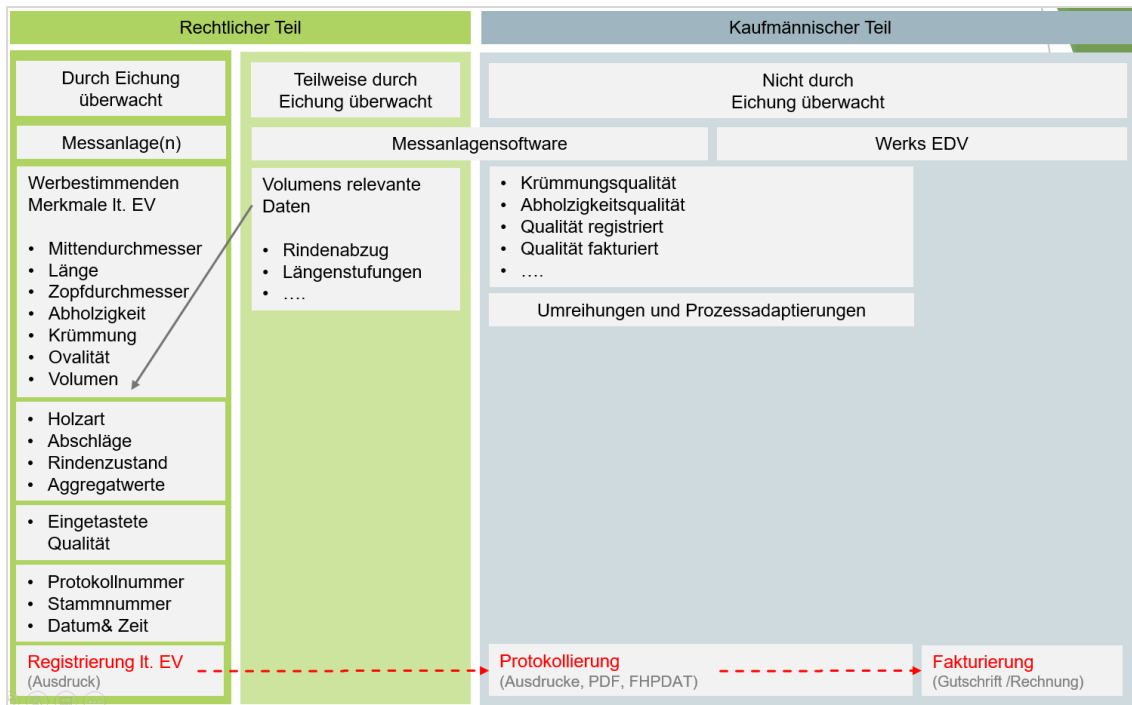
Rechtlicher Teil

Kaufmännischer Teil

Durch Eichung überwacht

Teilweise durch Eichung überwacht

Nicht durch Eichung überwacht

Messanlage(n)

Messanlagensoftware

Werks EDV

Werbestimmenden Merkmale lt. EV

- Mittendurchmesser
- Länge
- Zopfdurchmesser
- Abholzigkeit
- Krümmung
- Ovalität
- Volumen

Volumens relevante Daten

- Rindenabzug
- Längenstufungen
- ….

- Krümmungsqualität
- Abholzigkeitsqualität
- Qualität registriert
- Qualität fakturiert
- ….

Umreihungen und Prozessadaptierungen

- Holzart
- Abschläge
- Rindenzustand
- Aggregatwerte

- Eingetastete Qualität

- Protokollnummer
- Stammnummer
- Datum& Zeit

Registrierung lt. EV
(Ausdruck)

Protokollierung
(Ausdrucke, PDF, FHPDAT)

Fakturierung
(Gutschrift /Rechnung)